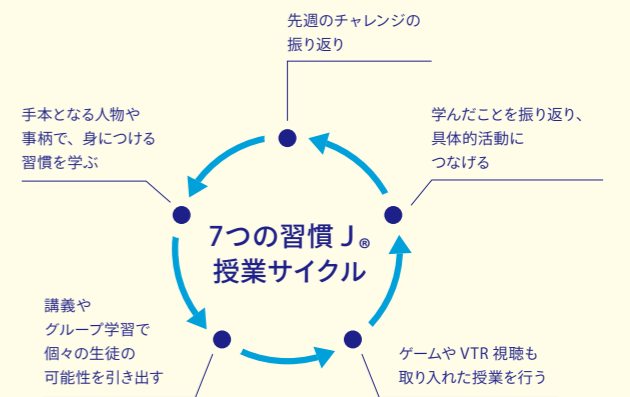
先週のチャレンジの振り返り

手本となる人物や事柄で、身につける習慣を学ぶ

学んだことを振り返り、具体的活動につなげる

7つの習慣 J®
授業サイクル

講義やグループ学習で個々の生徒の可能性を引き出す

ゲームや VTR 視聴も取り入れた授業を行う